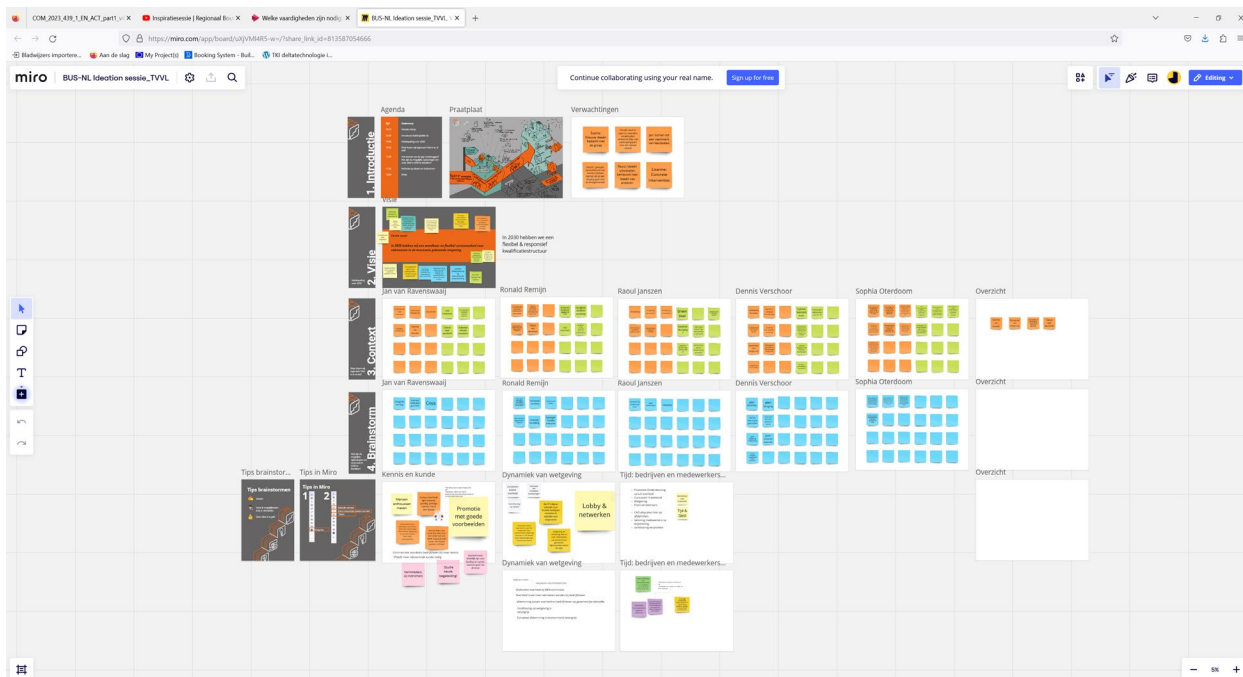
COM_2023_439_1_EN_ACT_part1_v ×   Inspiratiesessie | Regionaal Bo ×   Welke vaardigheden zijn nodig ×   BUS-NL Ideation sessie_TVVL ×   +

https://miro.com/app/board/uXjVM4R5-w=/?share_link_id=813587054666

Bladwijzers importeren...   Aan de slag   My Project(s)   Booking System - Buil...   TKI deltatechnologie i...

miro   BUS-NL Ideation sessie_TVVL

Continue collaborating using your real name.   Sign up for free

Editing

Agenda   Praatplaat   Verwachtingen

1. Introductie

Visie

2. Visie

In 2030 hebben we een flexibel & responsief kwalificatiestructuur

Jan van Ravenswaaij   Ronald Remijn   Raoul Janszen   Dennis Verschoor   Sophia Oterdoom   Overzicht

3. Context

Jan van Ravenswaaij   Ronald Remijn   Raoul Janszen   Dennis Verschoor   Sophia Oterdoom   Overzicht

4. Brainstorm

Tips brainstor...   Tips in Miro

Tips brainstormen   Tips in Miro

Kennis en kunde   Dynamiek van wetgeving   Tijd: bedrijven en medewerkers...   Overzicht

Promotie met goede voorbeelden

Lobby & netwerken

Dynamiek van wetgeving   Tijd: bedrijven en medewerkers...

5%